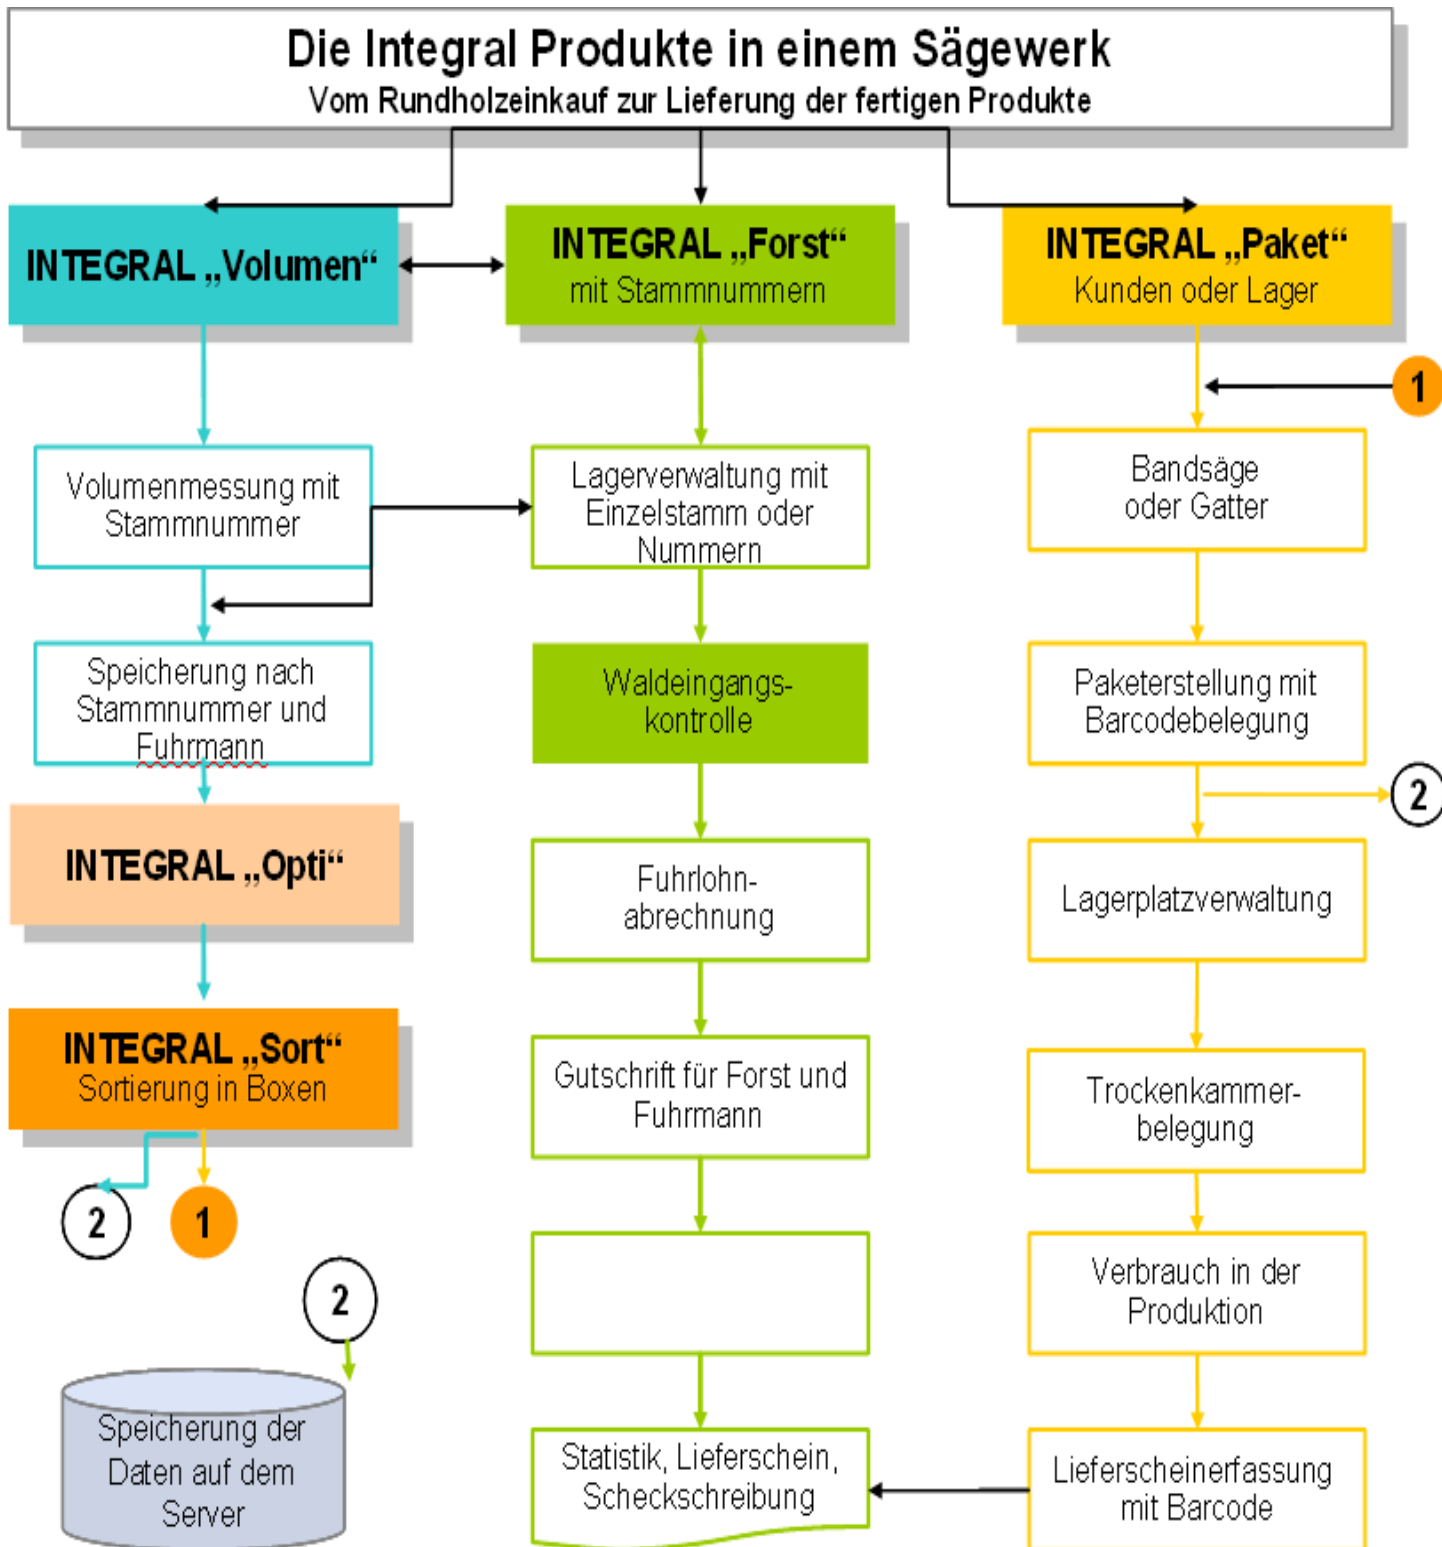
Die Integral Produkte in einem Sägewerk
Vom Rundholzeinkauf zur Lieferung der fertigen Produkte

INTEGRAL „Volumen“

INTEGRAL „Forst“
mit Stammnummern

INTEGRAL „Paket“
Kunden oder Lager

1

Volumenmessung mit Stammnummer

Lagerverwaltung mit Einzelstamm oder Nummern

Bandsäge oder Gatter

Speicherung nach Stammnummer und Fuhrmann

Waldeingangskontrolle

Paketerstellung mit Barcodebelegung

2

INTEGRAL „Opti“

Fuhrlohnabrechnung

Lagerplatzverwaltung

INTEGRAL „Sort“
Sortierung in Boxen

Gutschrift für Forst und Fuhrmann

Trockenkammerbelegung

2

1

2

Verbrauch in der Produktion

Speicherung der Daten auf dem Server

Statistik, Lieferschein, Scheckschreibung

Lieferscheinerfassung mit Barcode